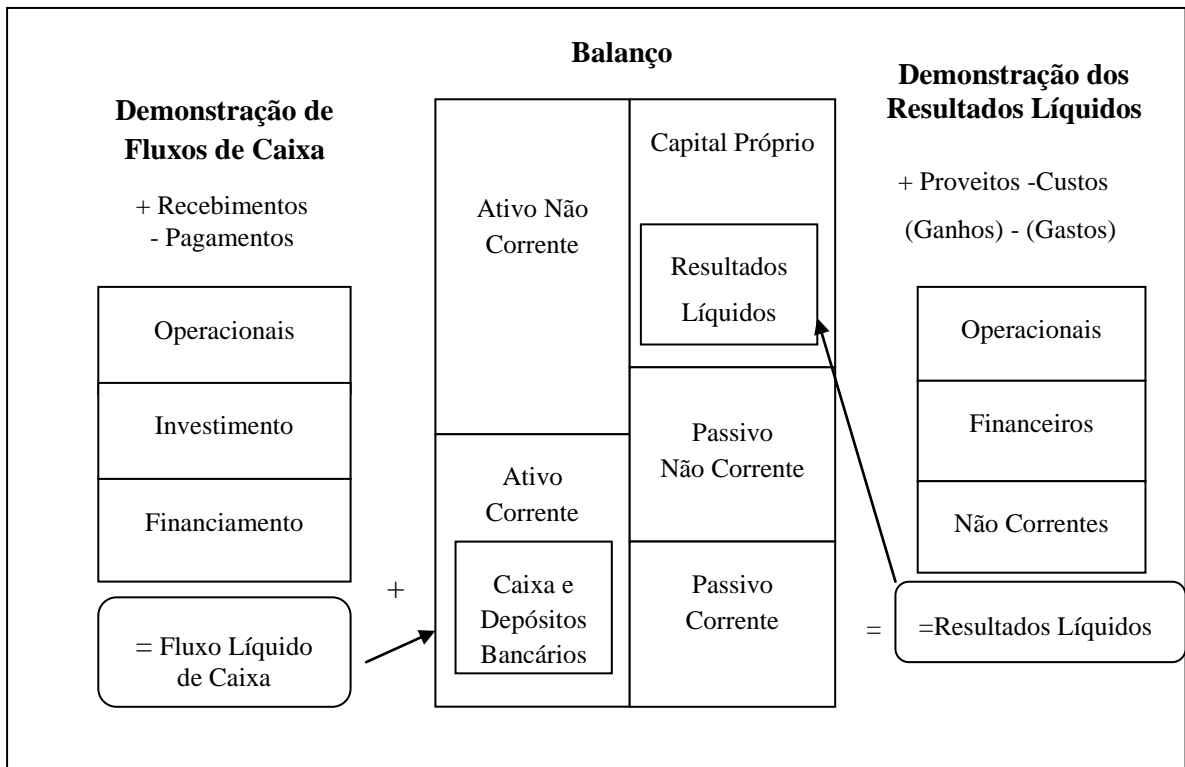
Balanço

Demonstração de Fluxos de Caixa

+ Recebimentos
- Pagamentos

Operacionais

Investimento

Financiamento

= Fluxo Líquido de Caixa

+

Ativo Não Corrente

Ativo Corrente

Caixa e Depósitos Bancários

Capital Próprio

Resultados Líquidos

Passivo Não Corrente

Passivo Corrente

Demonstração dos Resultados Líquidos

+ Proveitos -Custos
(Ganhos) - (Gastos)

Operacionais

Financeiros

Não Correntes

=

=Resultados Líquidos